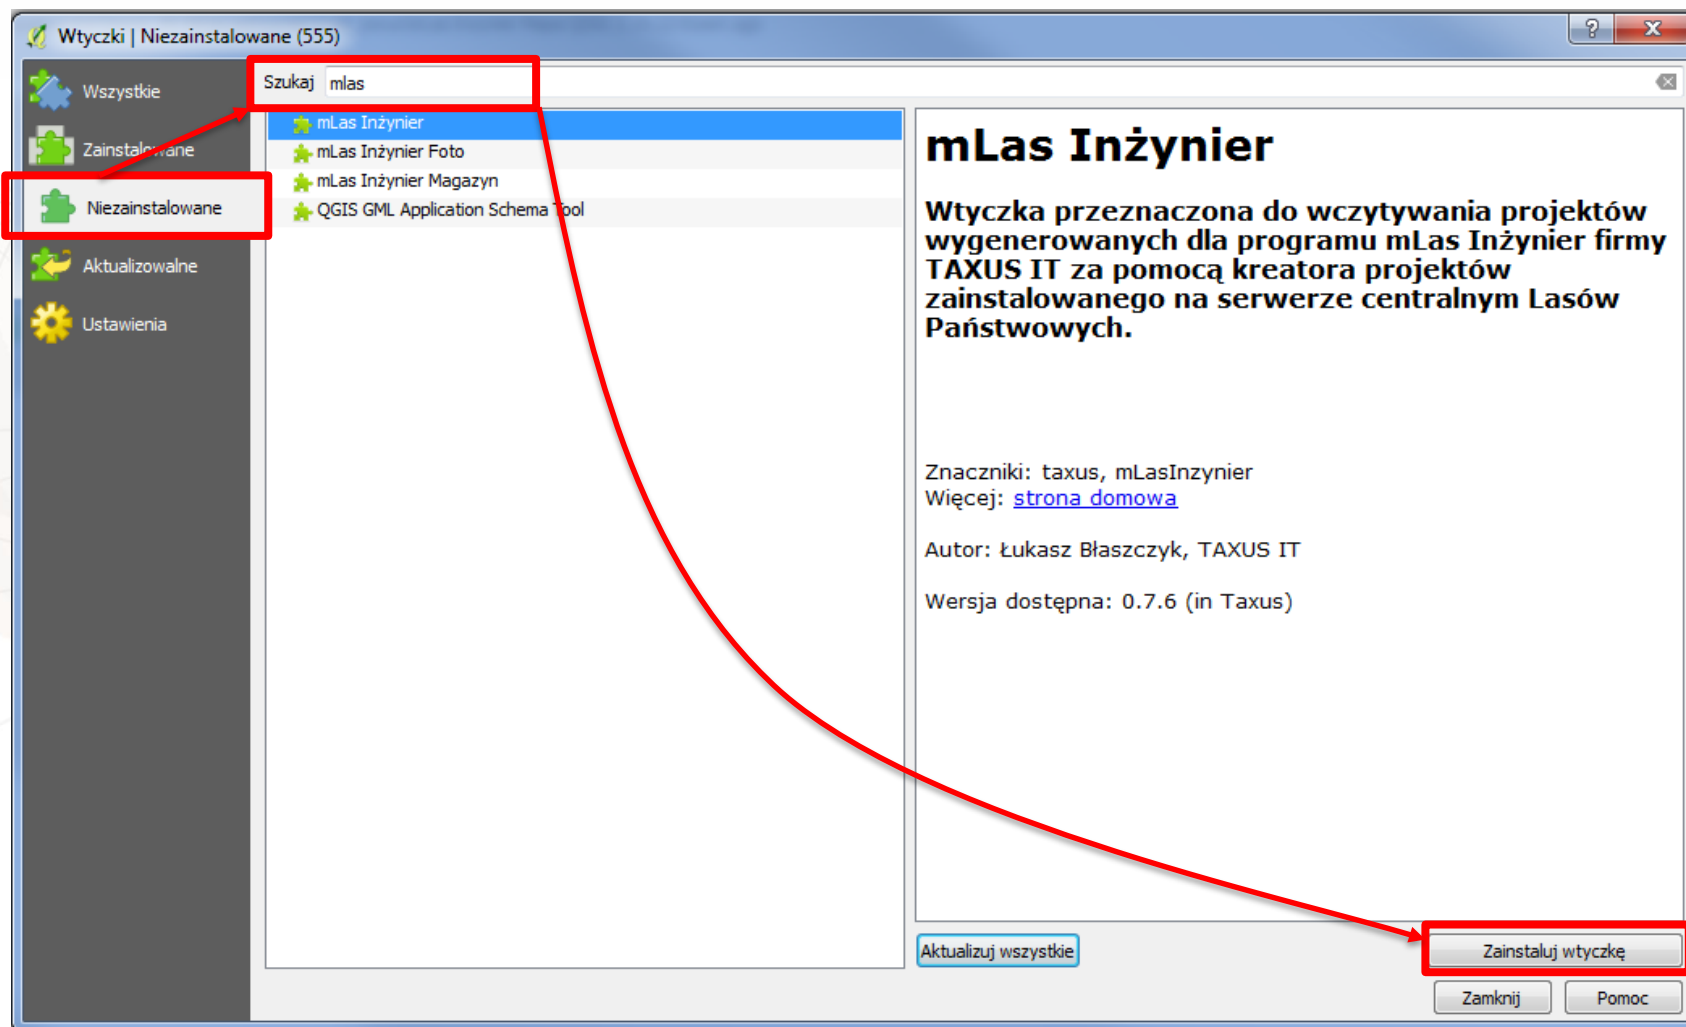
Wtyczki | Niezainstalowane (555)

Wszystkie
Zainstalowane
Niezainstalowane
Aktualizowalne
Ustawienia

Szukaj mlas

mLas Inżynier
mLas Inżynier Foto
mLas Inżynier Magazyn
QGIS GML Application Schema Tool

mLas Inżynier

Wtyczka przeznaczona do wczytywania projektów wygenerowanych dla programu mLas Inżynier firmy TAXUS IT za pomocą kreatora projektów zainstalowanego na serwerze centralnym Lasów Państwowych.

Znaczniki: taxus, mLasInzynier
Więcej: strona domowa

Autor: Łukasz Błaszczyk, TAXUS IT

Wersja dostępna: 0.7.6 (in Taxus)

Aktualizuj wszystkie
Zainstaluj wtyczkę
Zamknij
Pomoc